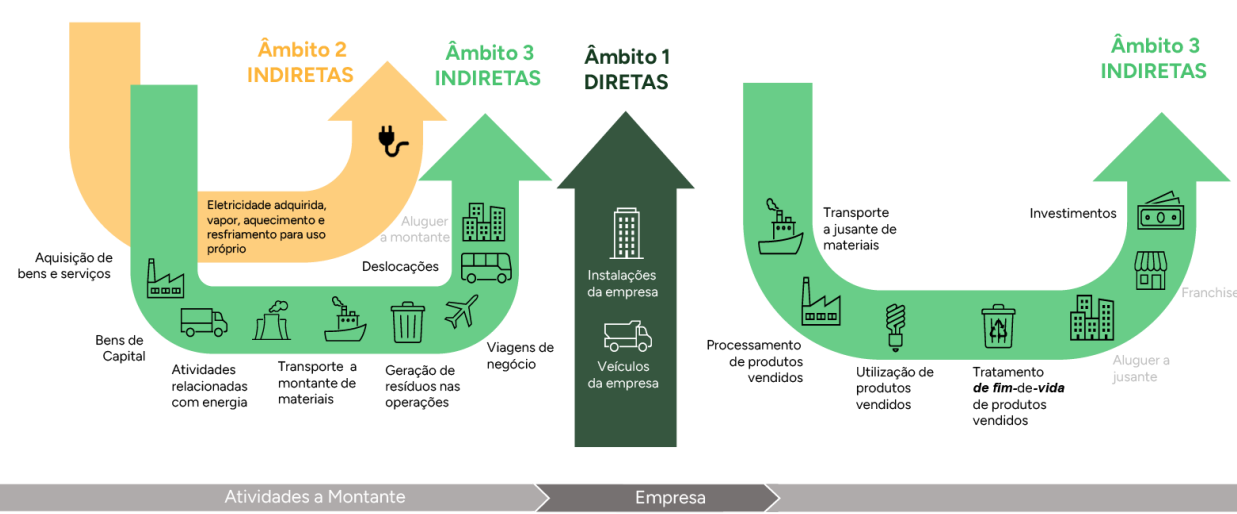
Âmbito 2
INDIRETAS

Âmbito 3
INDIRETAS

Âmbito 1
DIRETAS

Âmbito 3
INDIRETAS

Eletricidade adquirida, vapor, aquecimento e resfriamento para uso próprio

Aluguer a montante

Deslocações

Aquisição de bens e serviços

Bens de Capital

Atividades relacionadas com energia

Transporte a montante de materiais

Geração de resíduos nas operações

Viagens de negócio

Instalações da empresa

Veículos da empresa

Transporte a jusante de materiais

Investimentos

Franchise

Processamento de produtos vendidos

Utilização de produtos vendidos

Tratamento *de fim-de-vida* de produtos vendidos

Aluguer a jusante

Atividades a Montante

Empresa